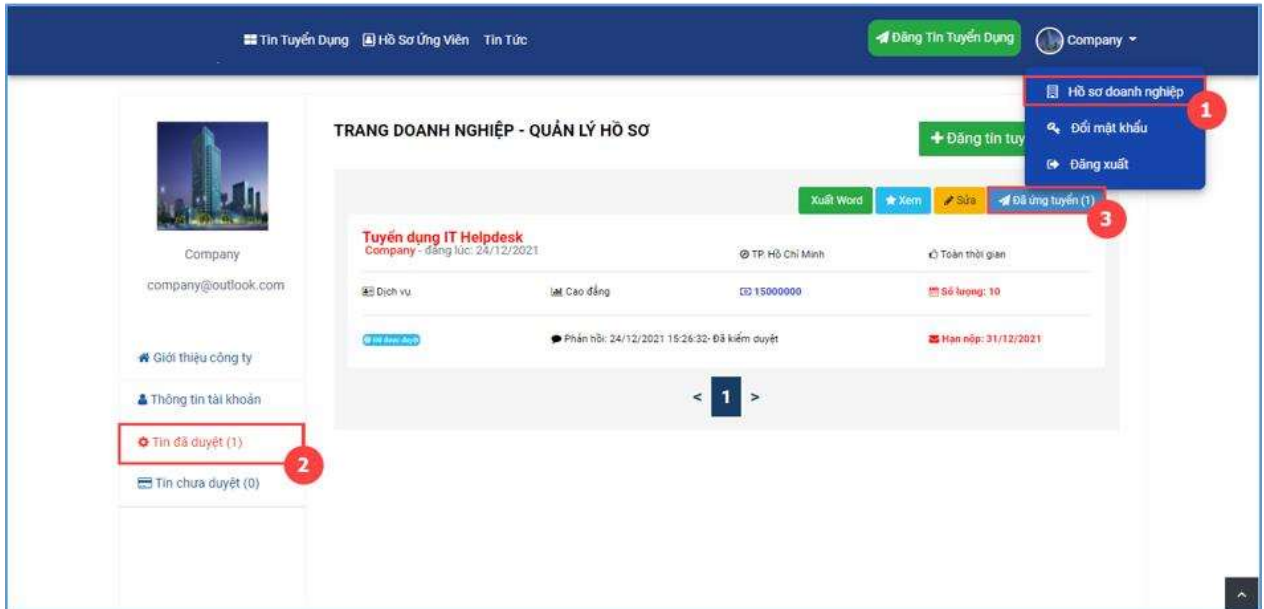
Tin Tuyển Dụng  Hồ Sơ Ứng Viên  Tin Tức

Đăng Tin Tuyển Dụng  Company

Hồ sơ doanh nghiệp  1
Đổi mật khẩu
Đăng xuất

TRANG DOANH NGHIỆP - QUẢN LÝ HỒ SƠ

+ Đăng tin tuy

Company
company@outlook.com

Giới thiệu công ty
Thông tin tài khoản
Tin đã duyệt (1)  2
Tin chưa duyệt (0)

Xuất Word  Xem  Sửa  Đã ứng tuyển (1)  3

Tuyển dụng IT Helpdesk
Company - đăng lúc: 24/12/2021

TP. Hồ Chí Minh  Toàn thời gian

Dịch vụ  Cao đẳng  15000000  Số lượng: 10

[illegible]  Phản hồi: 24/12/2021 15:26:32- Đã kiểm duyệt  Hạn nộp: 31/12/2021

< 1 >